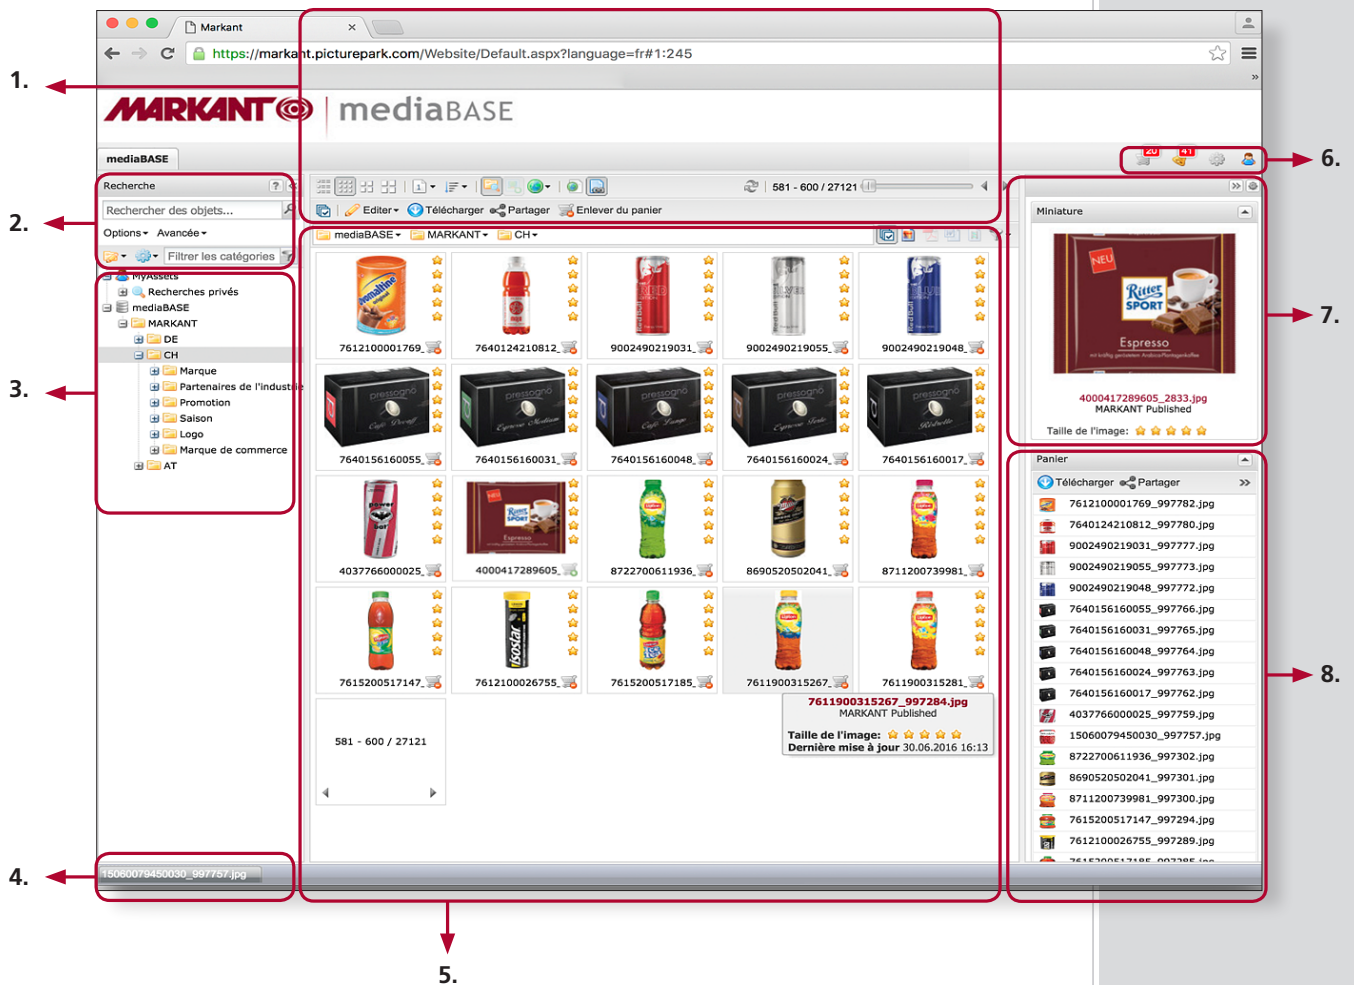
Markant

https://markant.picturepark.com/Website/Default.aspx?language=fr#1:245

1.

MARKANT | mediaBASE

mediaBASE

20 41

6.

Recherche

Rechercher des objets...

Options ▾ Avancée ▾

Filtrer les catégories

2.

MyAssets
Recherches privés
mediaBASE
MARKANT
DE
CH
Marque
Partenaires de l'industrie
Promotion
Saison
Logo
Marque de commerce
AT

3.

581 - 600 / 27121

Editer ▾ Télécharger Partager Enlever du panier

mediaBASE ▾ MARKANT ▾ CH ▾

7612100001769
7640124210812
9002490219031
9002490219055
9002490219048
7640156160055
7640156160031
7640156160048
7640156160024
7640156160017
4037766000025
4000417289605
8722700611936
8690520502041
8711200739981
7615200517147
7612100026755
7615200517185
7611900315267
7611900315281

581 - 600 / 27121

7611900315267_997284.jpg
MARKANT Published
Taille de l'image:
Dernière mise à jour 30.06.2016 16:13

Miniature

4000417289605_2833.jpg
MARKANT Published
Taille de l'image:

7.

Panier

Télécharger Partager

7612100001769_997782.jpg
7640124210812_997780.jpg
9002490219031_997777.jpg
9002490219055_997773.jpg
9002490219048_997772.jpg
7640156160055_997766.jpg
7640156160031_997765.jpg
7640156160048_997764.jpg
7640156160024_997763.jpg
7640156160017_997762.jpg
4037766000025_997759.jpg
15060079450030_997757.jpg
8722700611936_997302.jpg
8690520502041_997301.jpg
8711200739981_997300.jpg
7615200517147_997294.jpg
7612100026755_997289.jpg
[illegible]

8.

4.

15060079450030_997757.jpg

5.